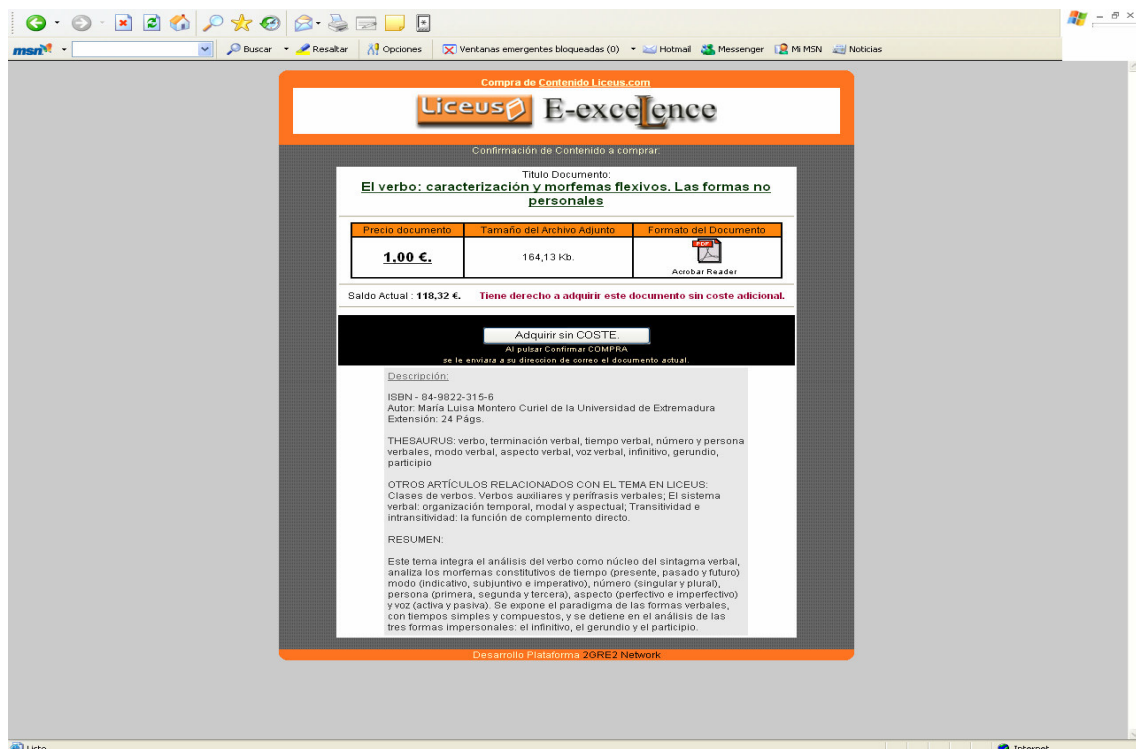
msn Buscar Resaltar Opciones Ventanas emergentes bloqueadas (0) Hotmail Messenger Mi MSN Noticias

Compra de Contenido Liceus.com

Liceus E-excellence

Confirmación de Contenido a comprar:

Titulo Documento:
El verbo: caracterización y morfemas flexivos. Las formas no personales

| Precio documento | Tamaño del Archivo Adjunto | Formato del Documento |
|---|---|---|
| 1,00 €. | 164,13 Kb. | PDF Acrobar Reader |

Saldo Actual : 118,32 €. Tiene derecho a adquirir este documento sin coste adicional.

Adquirir sin COSTE.
Al pulsar Confirmar COMPRA
se le enviara a su direccion de correo el documento actual.

Descripción:

ISBN - 84-9822-315-6
Autor: María Luisa Montero Curiel de la Universidad de Extremadura
Extensión: 24 Págs.

THESAURUS: verbo, terminación verbal, tiempo verbal, número y persona verbales, modo verbal, aspecto verbal, voz verbal, infinitivo, gerundio, participio

OTROS ARTÍCULOS RELACIONADOS CON EL TEMA EN LICEUS:
Clases de verbos. Verbos auxiliares y perífrasis verbales; El sistema verbal: organización temporal, modal y aspectual; Transitividad e intransitividad: la función de complemento directo.

RESUMEN:

Este tema integra el análisis del verbo como núcleo del sintagma verbal, analiza los morfemas constitutivos de tiempo (presente, pasado y futuro) modo (indicativo, subjuntivo e imperativo), número (singular y plural), persona (primera, segunda y tercera), aspecto (perfectivo e imperfectivo) y voz (activa y pasiva). Se expone el paradigma de las formas verbales, con tiempos simples y compuestos, y se detiene en el análisis de las tres formas impersonales: el infinitivo, el gerundio y el participio.

Desarrollo Plataforma 2GRE2 Network

Listo
Internet